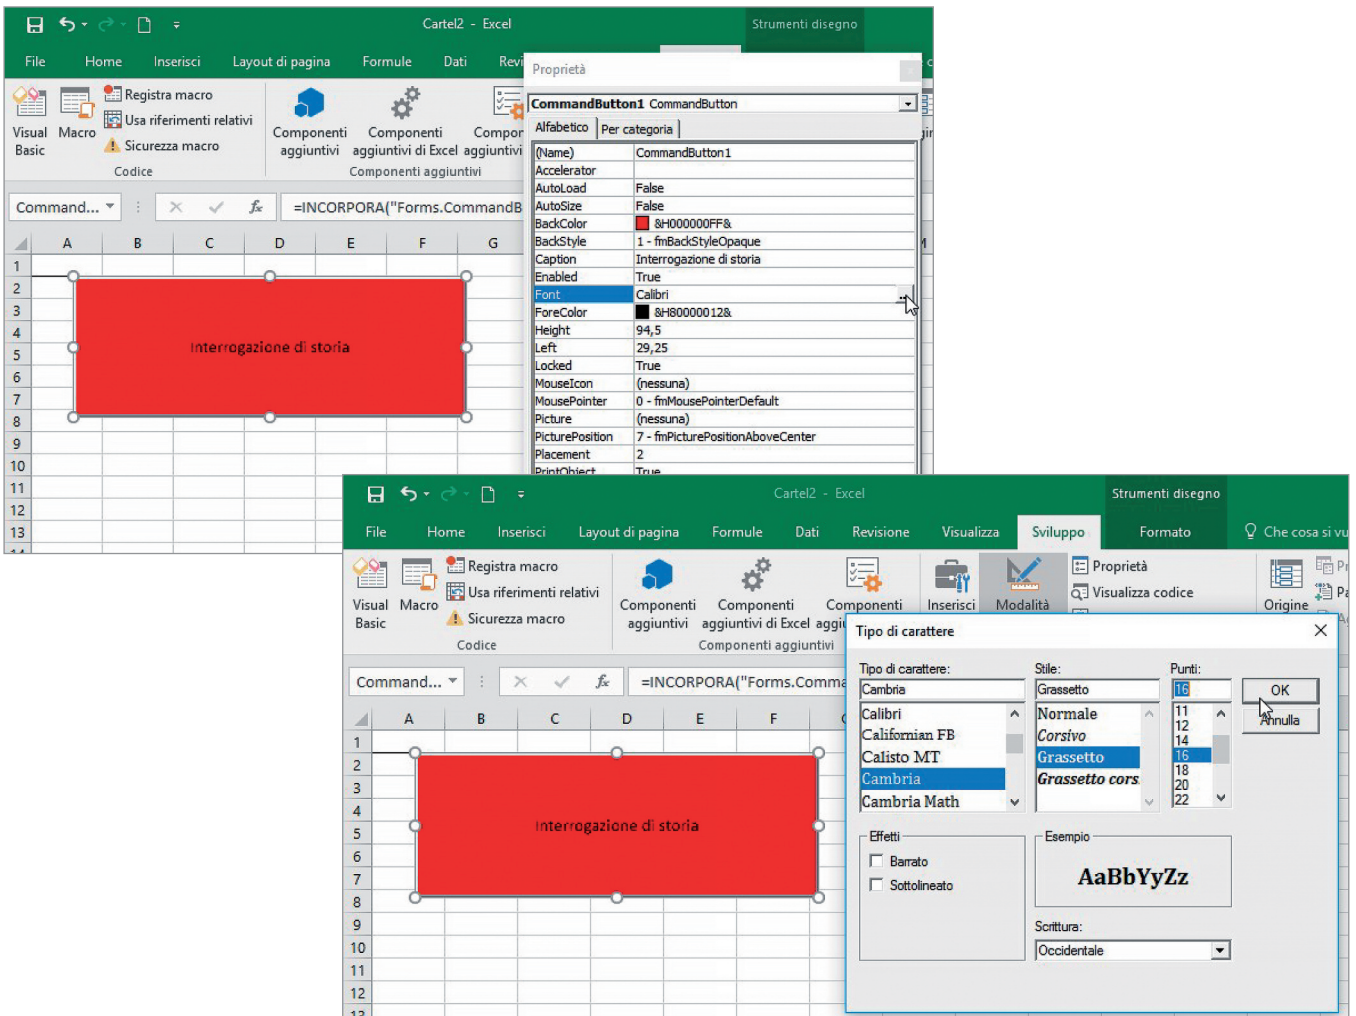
Cartel2 - Excel
Strumenti disegno
File Home Inserisci Layout di pagina Formule Dati Revi
Visual Basic Macro
Registra macro
Usa riferimenti relativi
Sicurezza macro
Codice
Componenti aggiuntivi
Componenti aggiuntivi di Excel
Compon aggiuntivi
Componenti aggiuntivi
Command...
=INCORPORA("Forms.CommandB
A B C D E F G
1 2 3 4 5 6 7 8 9 10 11 12 13
Interrogazione di storia

Proprietà
CommandButton1 CommandButton
Alfabetico Per categoria

| (Name) | CommandButton1 |
|---|---|
| Accelerator | |
| AutoLoad | False |
| AutoSize | False |
| BackColor | &H000000FF& |
| BackStyle | 1 - fmBackStyleOpaque |
| Caption | Interrogazione di storia |
| Enabled | True |
| Font | Calibri |
| ForeColor | &H80000012& |
| Height | 94,5 |
| Left | 29,25 |
| Locked | True |
| MouseIcon | (nessuna) |
| MousePointer | 0 - fmMousePointerDefault |
| Picture | (nessuna) |
| PicturePosition | 7 - fmPicturePositionAboveCenter |
| Placement | 2 |
| PrintObject | True |

Cartel2 - Excel
Strumenti disegno
File Home Inserisci Layout di pagina Formule Dati Revisione Visualizza Sviluppo Formato Che cosa si vu
Visual Basic Macro
Registra macro
Usa riferimenti relativi
Sicurezza macro
Codice
Componenti aggiuntivi
Componenti aggiuntivi di Excel
Componenti aggi
Componenti aggiuntivi
Inserisci Modalità
Proprietà
Visualizza codice
Origine
Command...
=INCORPORA("Forms.Comma
A B C D E F
1 2 3 4 5 6 7 8 9 10 11 12
Interrogazione di storia

Tipo di carattere
Tipo di carattere:
Cambria
Calibri
Californian FB
Calisto MT
Cambria
Cambria Math
Stile:
Grassetto
Normale
Corsivo
Grassetto
Grassetto cors
Punti:
16
11
12
14
16
18
20
22
OK
Annulla
Effetti
Barrato
Sottolineato
Esempio
AaBbYyZz
Scrittura:
Occidentale